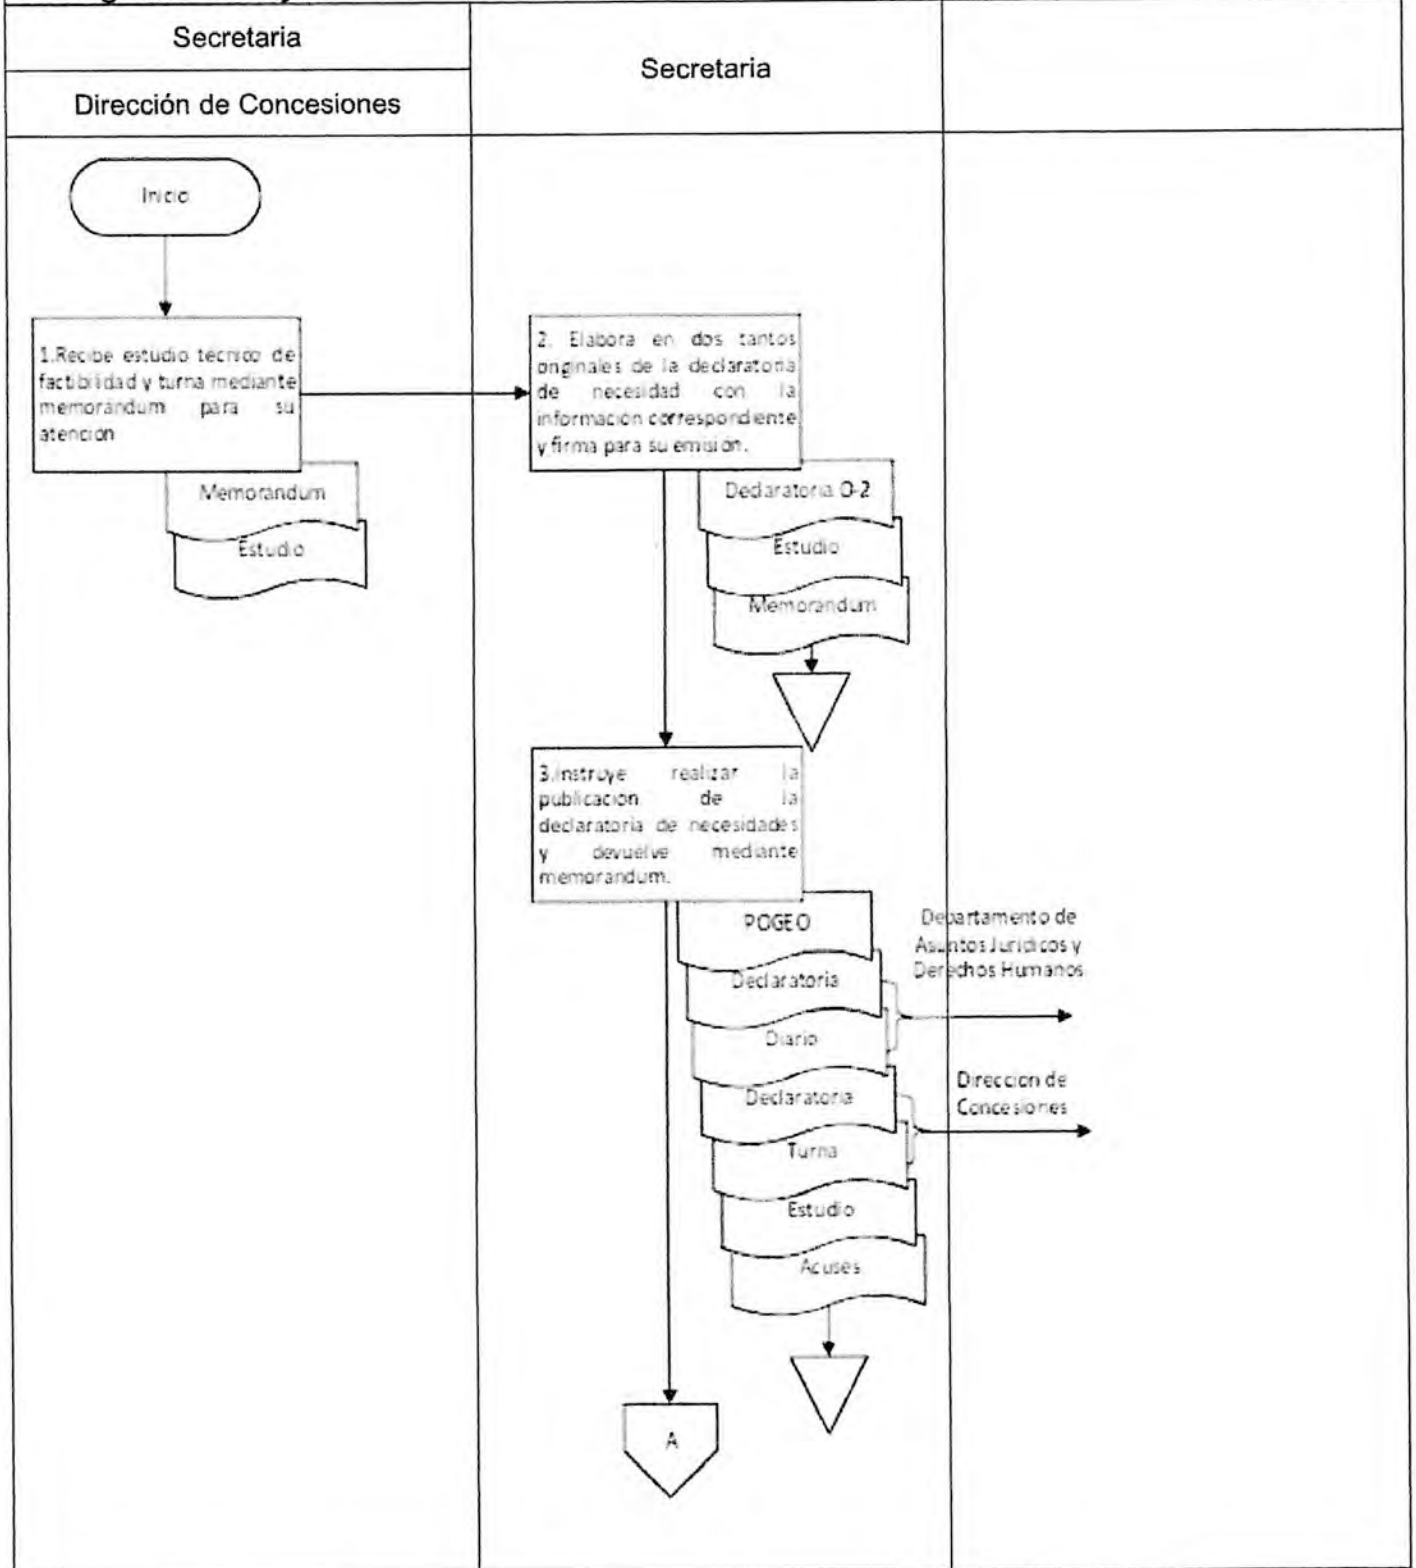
Secretaria

Dirección de Concesiones

Secretaria

Inicio

1.Recibe estudio tecnico de factibilidad y turna mediante memorandum para su atencion

Memorandum

Estudio

2. Elabora en dos tantos originales de la declaratoria de necesidad con la informacion correspondiente y firma para su emision.

Declaratoria O-2

Estudio

Memorandum

3.Instruye realizar la publicacion de la declaratoria de necesidades y devuelve mediante memorandum.

POGEO

Declaratoria

Diario

Declaratoria

Turna

Estudio

Acuses

Departamento de Asuntos Juridicos y Derechos Humanos

Direccion de Concesiones

A